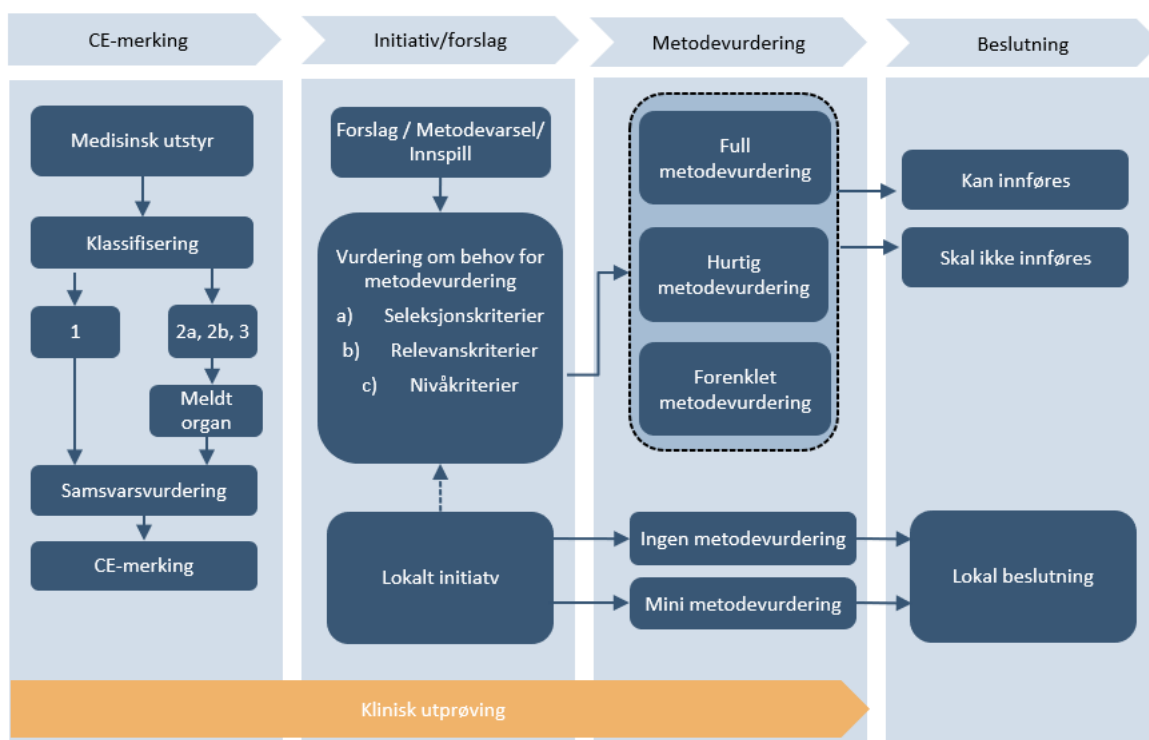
CE-merking

Initiativ/forslag

Metodevurdering

Beslutning

Medisinsk utstyr

Klassifisering

1

2a, 2b, 3

Meldt organ

Samsvarsvurdering

CE-merking

Forslag / Metodevarsel/ Innspill

Vurdering om behov for metodevurdering
a) Seleksjonskriterier
b) Relevanskriterier
c) Nivåkriterier

Lokalt initiatv

Full metodevurdering

Hurtig metodevurdering

Forenklet metodevurdering

Ingen metodevurdering

Mini metodevurdering

Kan innføres

Skal ikke innføres

Lokal beslutning

Klinisk utprøving